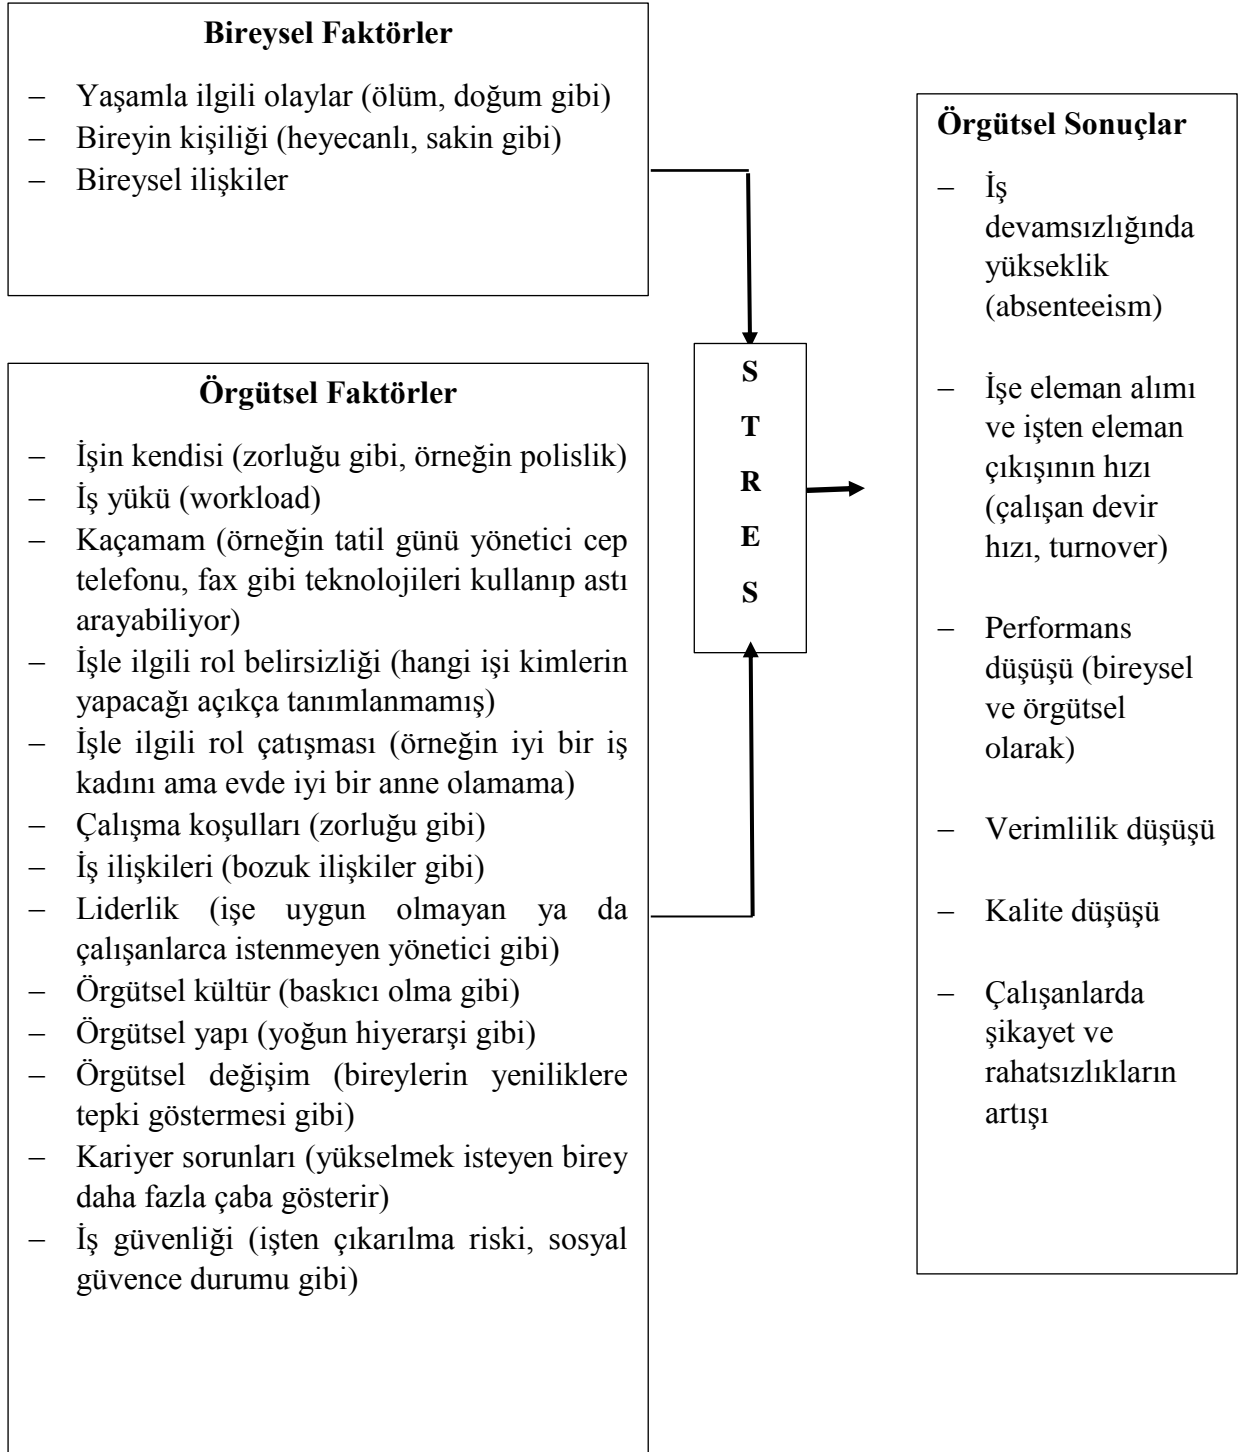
**Bireysel Faktörler**

– Yaşamla ilgili olaylar (ölüm, doğum gibi)
– Bireyin kişiliği (heyecanlı, sakin gibi)
– Bireysel ilişkiler

**Örgütsel Faktörler**

– İşin kendisi (zorluğu gibi, örneğin polislik)
– İş yükü (workload)
– Kaçamam (örneğin tatil günü yönetici cep telefonu, fax gibi teknolojileri kullanıp astı arayabiliyor)
– İşle ilgili rol belirsizliği (hangi işi kimlerin yapacağı açıkça tanımlanmamış)
– İşle ilgili rol çatışması (örneğin iyi bir iş kadını ama evde iyi bir anne olamama)
– Çalışma koşulları (zorluğu gibi)
– İş ilişkileri (bozuk ilişkiler gibi)
– Liderlik (işe uygun olmayan ya da çalışanlarca istenmeyen yönetici gibi)
– Örgütsel kültür (baskıcı olma gibi)
– Örgütsel yapı (yoğun hiyerarşi gibi)
– Örgütsel değişim (bireylerin yeniliklere tepki göstermesi gibi)
– Kariyer sorunları (yükselmek isteyen birey daha fazla çaba gösterir)
– İş güvenliği (işten çıkarılma riski, sosyal güvence durumu gibi)

S
T
R
E
S

**Örgütsel Sonuçlar**

– İş devamsızlığında yükseklik (absenteeism)

– İşe eleman alımı ve işten eleman çıkışının hızı (çalışan devir hızı, turnover)

– Performans düşüşü (bireysel ve örgütsel olarak)

– Verimlilik düşüşü

– Kalite düşüşü

– Çalışanlarda şikayet ve rahatsızlıkların artışı